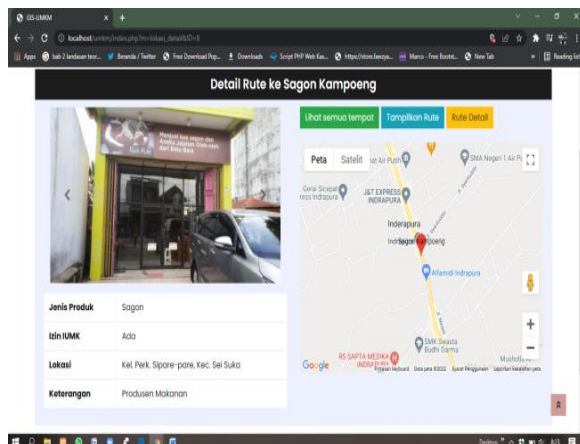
GIS-UMKM

localhost/umkm/index.php?m=lokasi_detail&ID=8

Apps | bab 2 landasan teor... | Beranda / Twitter | Free Download Pop... | Downloads | Script PHP Web Ka... | https://store.kecya... | Marco - Free Bootst... | New Tab | Reading list

Detail Rute ke Sagon Kampoeng

Menjual kue sagon dan Aneka Jajanan Oleh-oleh dan Batu Bara

Lihat semua tempat | Tampilkan Rute | Rute Detail

Peta | Satelit

SMA Negeri 1 Air Putih

Genk Sicepat Express Indrapura

J&T EXPRESS INDRAPURA

Inderapura

Indrapura

Sagon Kampoeng

Alfamidi Indrapura

SMK Swasta Budhi Darma

RS SAPTA MEDIKA INDRAPURA

Mushola

Google

Pintasan keyboard | Data peta ©2022 | Syarat Penggunaan | Laporkan kesalahan peta

| | |
|---|---|
| Jenis Produk | Sagon |
| Izin IUMK | Ada |
| Lokasi | Kel. Perk. Sipare-pare, Kec. Sei Suka |
| Keterangan | Produsen Makanan |